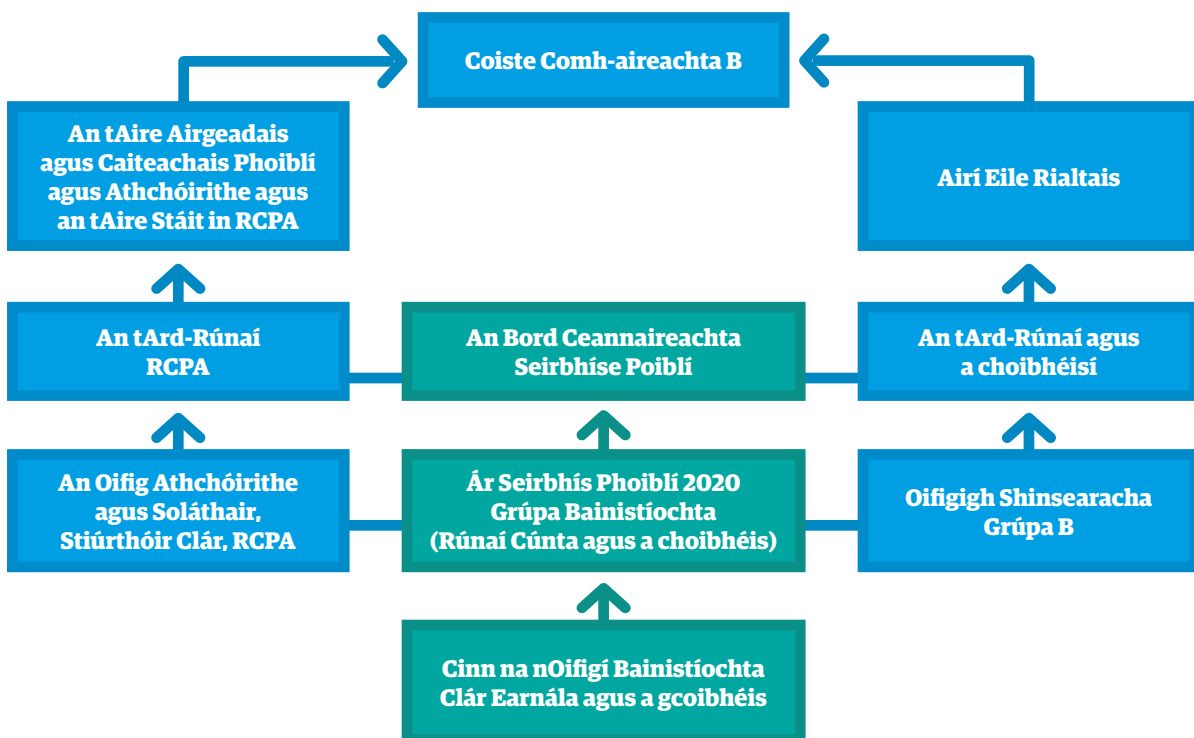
Coiste Comh-aireachta B

An tAire Airgeadais agus Caiteachais Phoiblí agus Athchóirithe agus an tAire Stáit in RCPA

Airí Eile Rialtais

An tArd-Rúnaí RCPA

An Bord Ceannaireachta Seirbhíse Poiblí

An tArd-Rúnaí agus a choibhéisí

An Oifig Athchóirithe agus Soláthair, Stiúrthóir Clár, RCPA

Ár Seirbhís Phoiblí 2020 Grúpa Bainistíochta (Rúnaí Cúnta agus a choibhéis)

Oifigigh Shinsearacha Grúpa B

Cinn na nOifigí Bainistíochta Clár Earnála agus a gcoibhéis